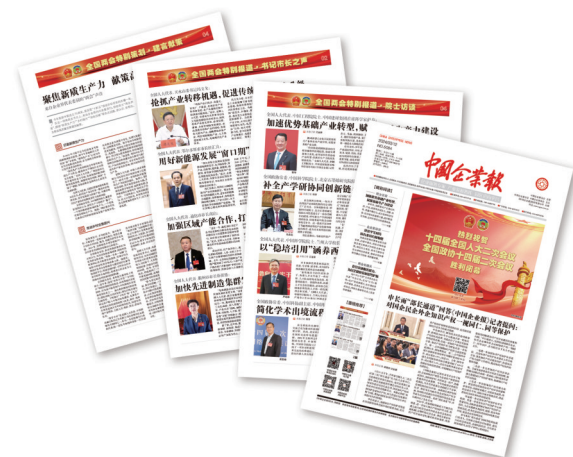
全国两会特别报道·建言献策 04

聚焦新质生产力 献策

全国两会特别报道·书记市长之声

抢抓产业转移机遇，促进传统

用好新能源发展"窗口期"

加强区域产能合作，打

加快先进制造集群

全国两会特别报道·院士访谈 06

加速优势基础产业转型，赋 建设

补全产学研协同创新链

以"稳培引用"涵养西

简化学术出境流程

中国企业报

热烈祝贺
十四届全国人大二次会议
全国政协十四届二次会议
胜利闭幕

市长密"部长通道"回答《中国企业报》记者提问：
对国企民企外企知识产权一视同仁、同等保护